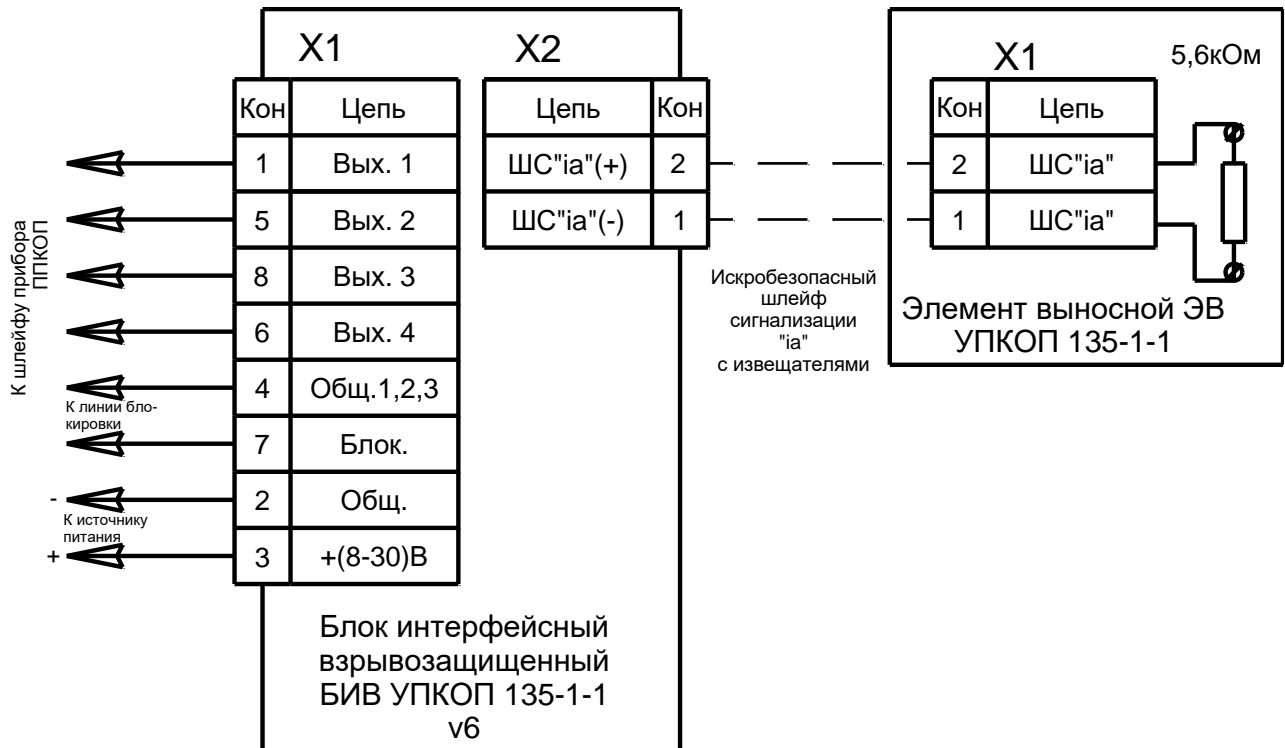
К шлейфу прибора ППКОП

X1

| Кон | Цепь |
|---|---|
| 1 | Вых. 1 |
| 5 | Вых. 2 |
| 8 | Вых. 3 |
| 6 | Вых. 4 |
| 4 | Общ.1,2,3 |
| 7 | Блок. |
| 2 | Общ. |
| 3 | +(8-30)В |

К линии блокировки

-

К источнику питания

+

X2

| Цепь | Кон |
|---|---|
| ШС"ia"(+) | 2 |
| ШС"ia"(-) | 1 |

Блок интерфейсный взрывозащищенный БИВ УПКОП 135-1-1 v6

Искробезопасный шлейф сигнализации "ia" с извещателями

X1

5,6кОм

| Кон | Цепь |
|---|---|
| 2 | ШС"ia" |
| 1 | ШС"ia" |

Элемент выносной ЭВ УПКОП 135-1-1